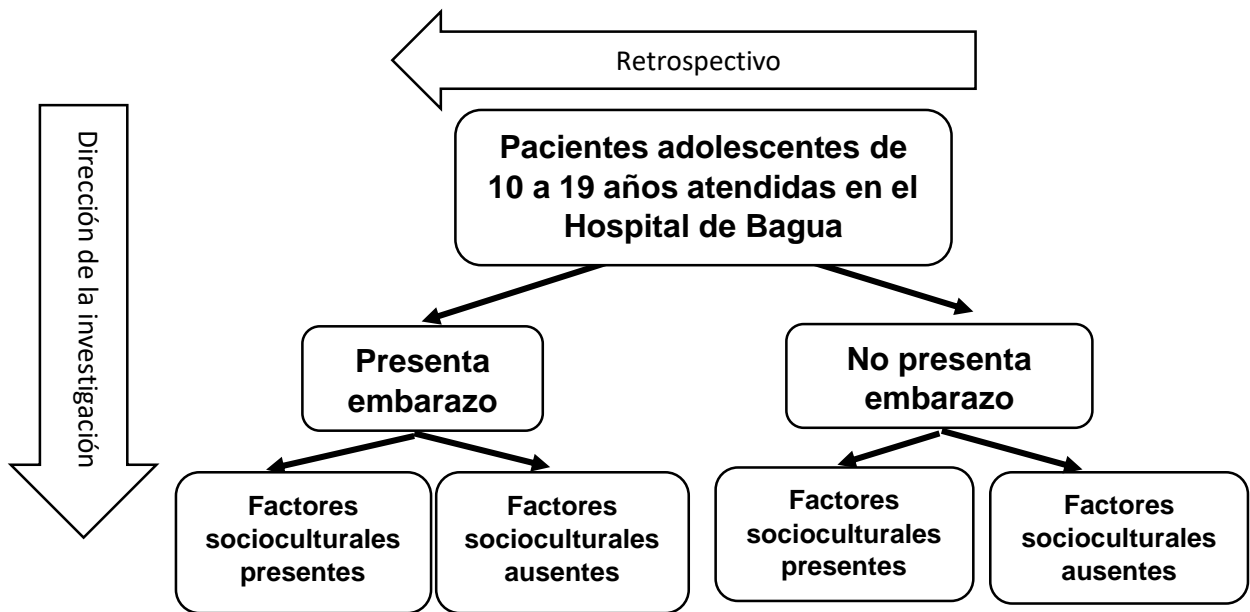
Retrospectivo

Dirección de la investigación

Pacientes adolescentes de 10 a 19 años atendidas en el Hospital de Bagua

Presenta embarazo

No presenta embarazo

Factores socioculturales presentes

Factores socioculturales ausentes

Factores socioculturales presentes

Factores socioculturales ausentes